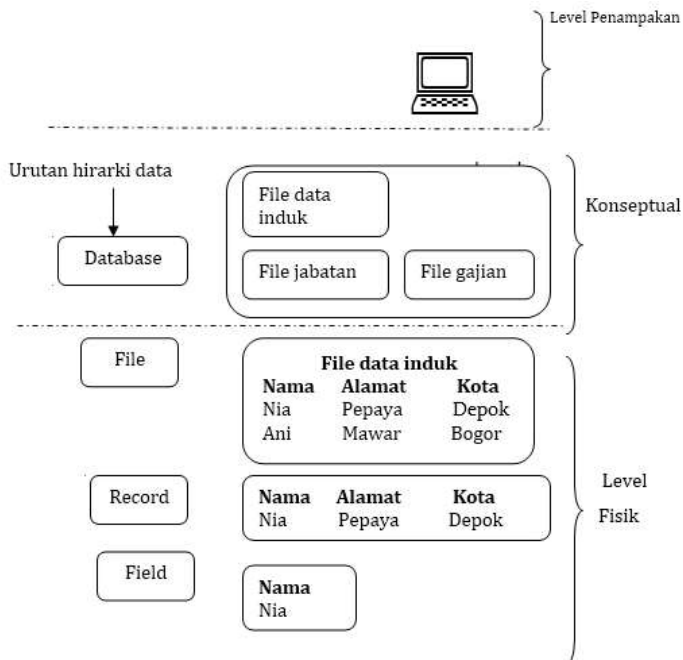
Level Penampakan

Urutan hirarki data

Database

File data induk

File jabatan

File gajian

Konseptual

File

File data induk

| Nama | Alamat | Kota |
|---|---|---|
| Nia | Pepaya | Depok |
| Ani | Mawar | Bogor |

Record

| Nama | Alamat | Kota |
|---|---|---|
| Nia | Pepaya | Depok |

Level

Fisik

Field

| Nama |
|---|
| Nia |